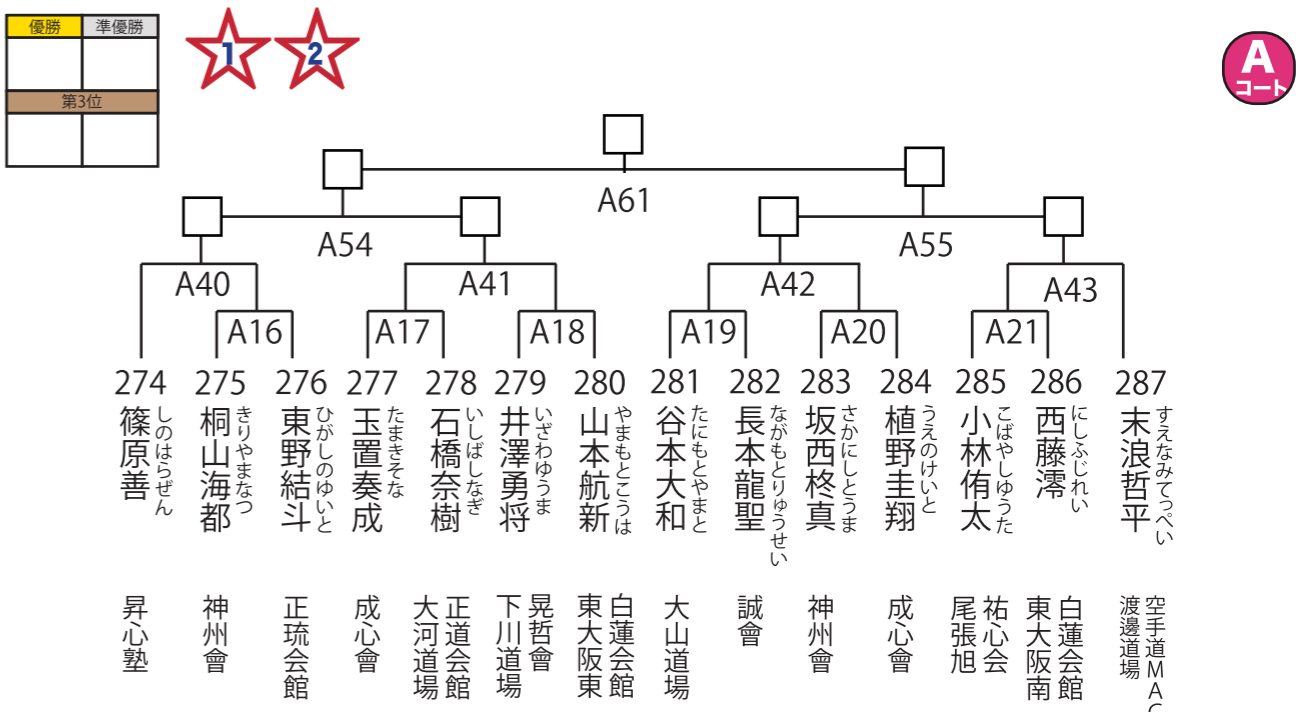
| 優勝 | 準優勝 |
|---|---|
| | |
| 第3位 | |
| | |

1 2

A コート

A61
A54 A55
A40 A41 A42 A43
A16 A17 A18 A19 A20 A21

274 篠原善 しのはらぜん 昇心塾
275 桐山海都 きりやまなつ 神州會
276 東野結斗 ひがしのゆいと 正琉会館
277 玉置奏成 たまきそな 成心會
278 石橋奈樹 いしばしなぎ 正道会館 大河道場
279 井澤勇将 いざわゆうま 晃哲會 下川道場
280 山本航新 やまもとこうは 白蓮会館 東大阪東
281 谷本大和 たにもとやまと 大山道場
282 長本龍聖 ながもとりゅうせい 誠會
283 坂西柊真 さかにしとうま 神州會
284 植野圭翔 うえのけいと 成心會
285 小林侑太 こばやしゆうた 祐心会 尾張旭
286 西藤澪 にしふじれい 白蓮会館 東大阪南
287 末浪哲平 すえなみてっぺい 空手道MAC 渡邊道場